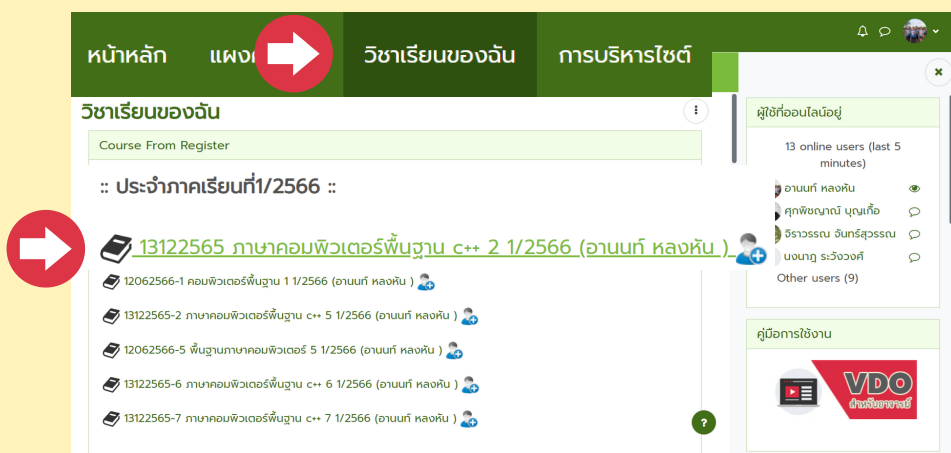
หน้าหลัก แผง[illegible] วิชาเรียนของฉัน การบริหารไซต์

วิชาเรียนของฉัน

Course From Register

:: ประจำภาคเรียนที่1/2566 ::

13122565 ภาษาคอมพิวเตอร์พื้นฐาน c++ 2 1/2566 (อานนท์ หลงหัน )

12062566-1 คอมพิวเตอร์พื้นฐาน 1 1/2566 (อานนท์ หลงหัน )

13122565-2 ภาษาคอมพิวเตอร์พื้นฐาน c++ 5 1/2566 (อานนท์ หลงหัน )

12062566-5 พื้นฐานภาษาคอมพิวเตอร์ 5 1/2566 (อานนท์ หลงหัน )

13122565-6 ภาษาคอมพิวเตอร์พื้นฐาน c++ 6 1/2566 (อานนท์ หลงหัน )

13122565-7 ภาษาคอมพิวเตอร์พื้นฐาน c++ 7 1/2566 (อานนท์ หลงหัน )

?

ผู้ใช้ที่ออนไลน์อยู่

13 online users (last 5 minutes)

อานนท์ หลงหัน
ศุภพิชญาณ์ บุญเกื้อ
จิราวรรณ จันทร์สุวรรณ
นงนาฏ ระวังวงศ์
Other users (9)

คู่มือการใช้งาน

VDO สำหรับอาจารย์